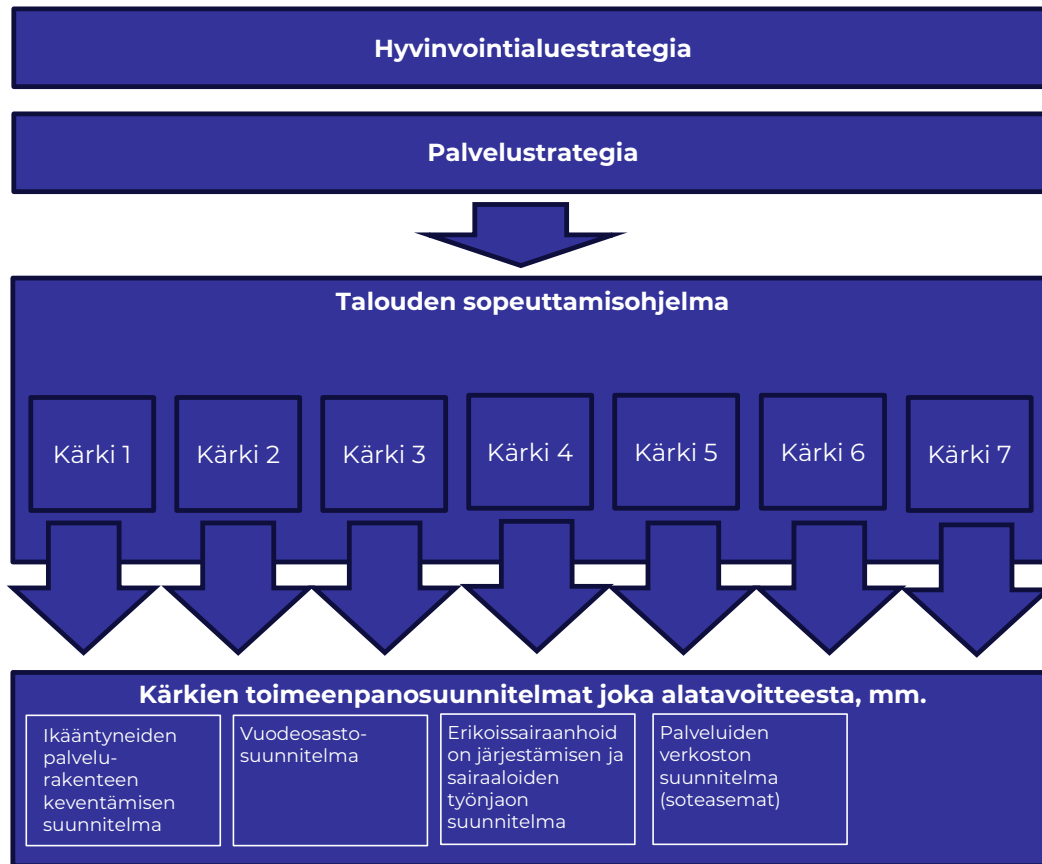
Hyvinvointialuestrategia

Palvelustrategia

Talouden sopeuttamisohjelma

Kärki 1

Kärki 2

Kärki 3

Kärki 4

Kärki 5

Kärki 6

Kärki 7

Kärkien toimeenpanosuunnitelmat joka alatavoitteesta, mm.

Ikääntyneiden palvelurakenteen keventämisen suunnitelma

Vuodeosastosuunnitelma

Erikoissairaanhoidon järjestämisen ja sairaaloiden työnjaon suunnitelma

Palveluiden verkoston suunnitelma (soteasemat)